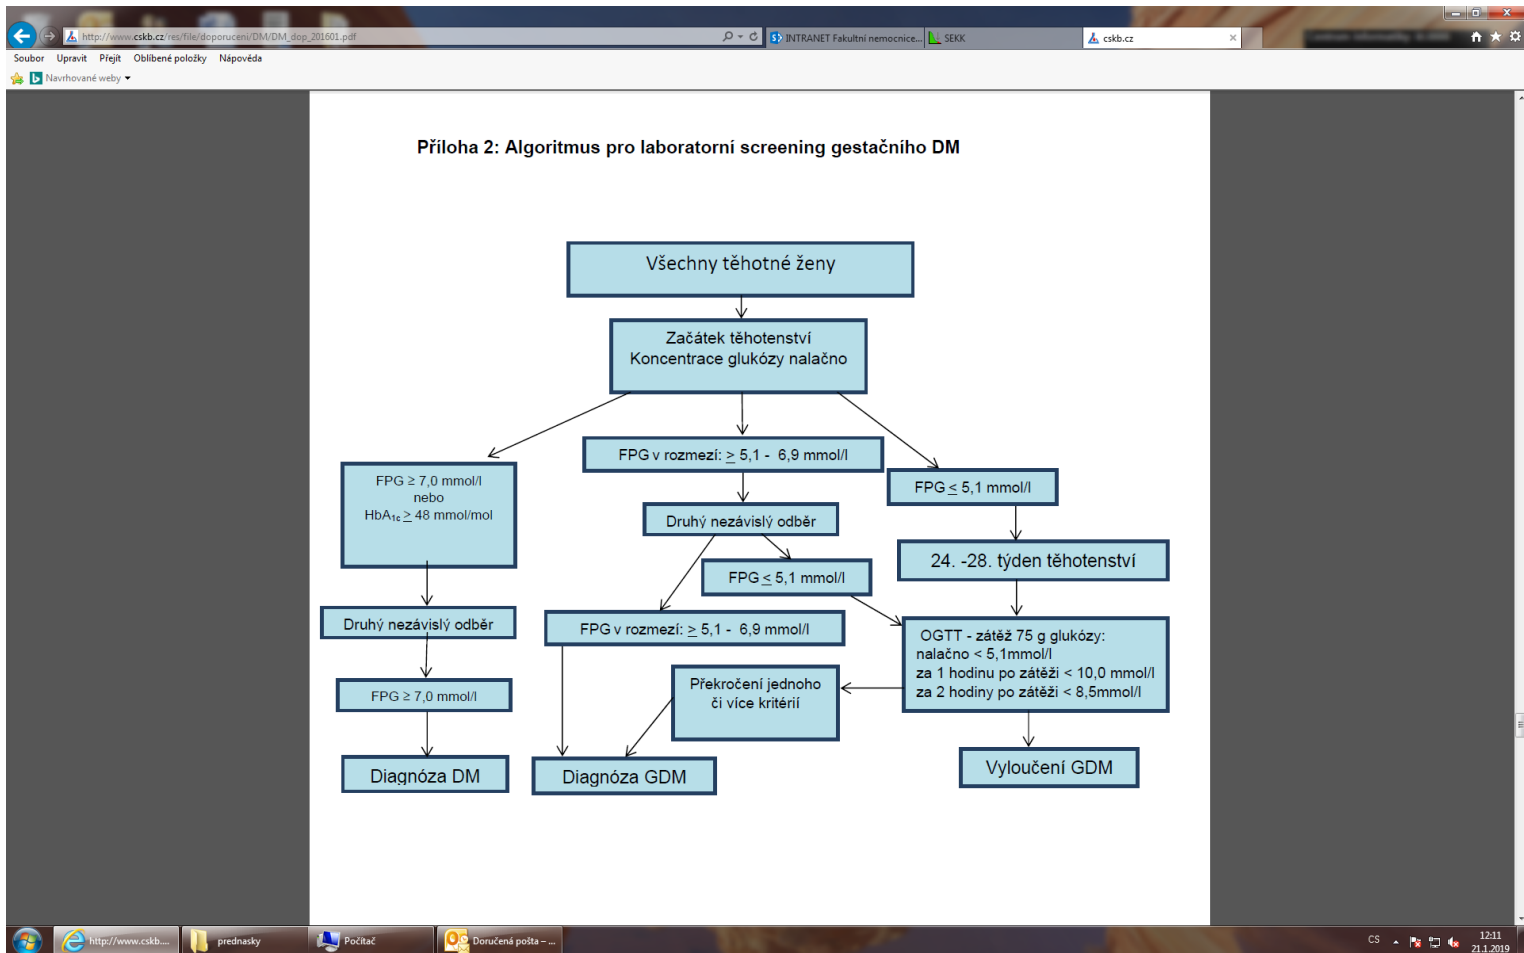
http://www.cskb.cz/res/file/doporuceni/DM/DM_dop_201601.pdf
INTRANET Fakultní nemocnice...
SEKK
cskb.cz
Soubor Upravit Přejít Oblíbené položky Nápověda
Navrhované weby

Příloha 2: Algoritmus pro laboratorní screening gestačního DM

Všechny těhotné ženy

Začátek těhotenství
Koncentrace glukózy nalačno

FPG ≥ 7,0 mmol/l
nebo
HbA$_{1c}$ ≥ 48 mmol/mol

FPG v rozmezí: ≥ 5,1 - 6,9 mmol/l

FPG ≤ 5,1 mmol/l

Druhý nezávislý odběr

24. -28. týden těhotenství

FPG ≤ 5,1 mmol/l

Druhý nezávislý odběr

FPG v rozmezí: ≥ 5,1 - 6,9 mmol/l

OGTT - zátěž 75 g glukózy:
nalačno < 5,1mmol/l
za 1 hodinu po zátěži < 10,0 mmol/l
za 2 hodiny po zátěži < 8,5mmol/l

FPG ≥ 7,0 mmol/l

Překročení jednoho či více kritérií

Diagnóza DM

Diagnóza GDM

Vyloučení GDM

http://www.cskb....
prednasky
Počítač
Doručená pošta - ...
CS
12:11
21.1.2019